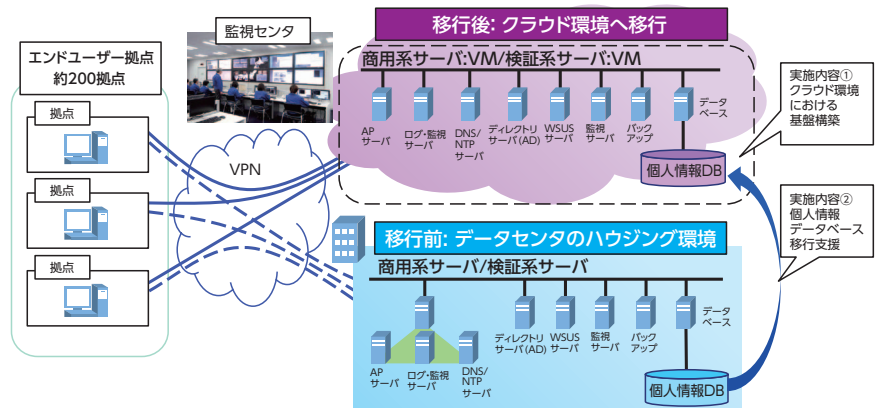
エンドユーザー拠点
約200拠点

拠点

拠点

拠点

監視センタ

VPN

移行後: クラウド環境へ移行

商用系サーバ:VM/検証系サーバ:VM

AP
サーバ

ログ・監視
サーバ

DNS/
NTP
サーバ

ディレクトリ
サーバ(AD)

WSUS
サーバ

監視
サーバ

バック
アップ

データ
ベース

個人情報DB

実施内容①
クラウド環境
における
基盤構築

実施内容②
個人情報
データベース
移行支援

移行前: データセンタのハウジング環境

商用系サーバ/検証系サーバ

AP
サーバ

ログ・監視
サーバ

DNS/
NTP
サーバ

ディレクトリ
サーバ(AD)

WSUS
サーバ

監視
サーバ

バック
アップ

データ
ベース

個人情報DB